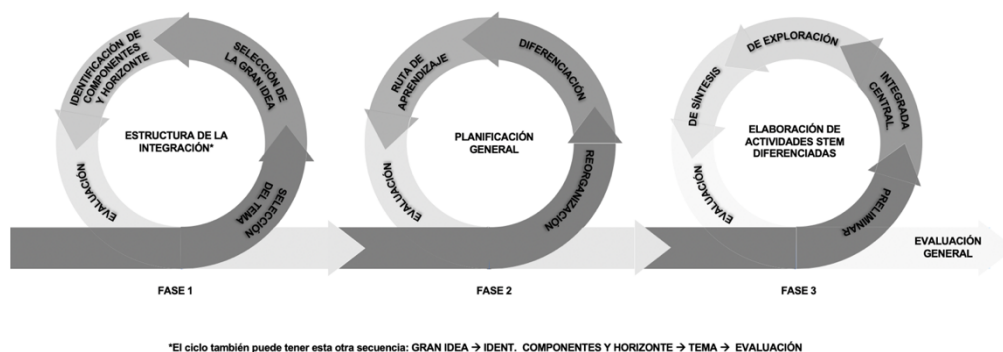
IDENTIFICACIÓN DE COMPONENTES Y HORIZONTE

SELECCIÓN DE LA GRAN IDEA

ESTRUCTURA DE LA INTEGRACIÓN*

EVALUACIÓN

SELECCIÓN DEL TEMA

RUTA DE APRENDIZAJE

DIFERENCIACIÓN

PLANIFICACIÓN GENERAL

EVALUACIÓN

REORGANIZACIÓN

DE EXPLORACIÓN

DE SÍNTESIS

INTEGRADA CENTRAL

ELABORACIÓN DE ACTIVIDADES STEM DIFERENCIADAS

EVALUACIÓN

PRELIMINAR

EVALUACIÓN GENERAL

FASE 1

FASE 2

FASE 3

*El ciclo también puede tener esta otra secuencia: GRAN IDEA → IDENT. COMPONENTES Y HORIZONTE → TEMA → EVALUACIÓN